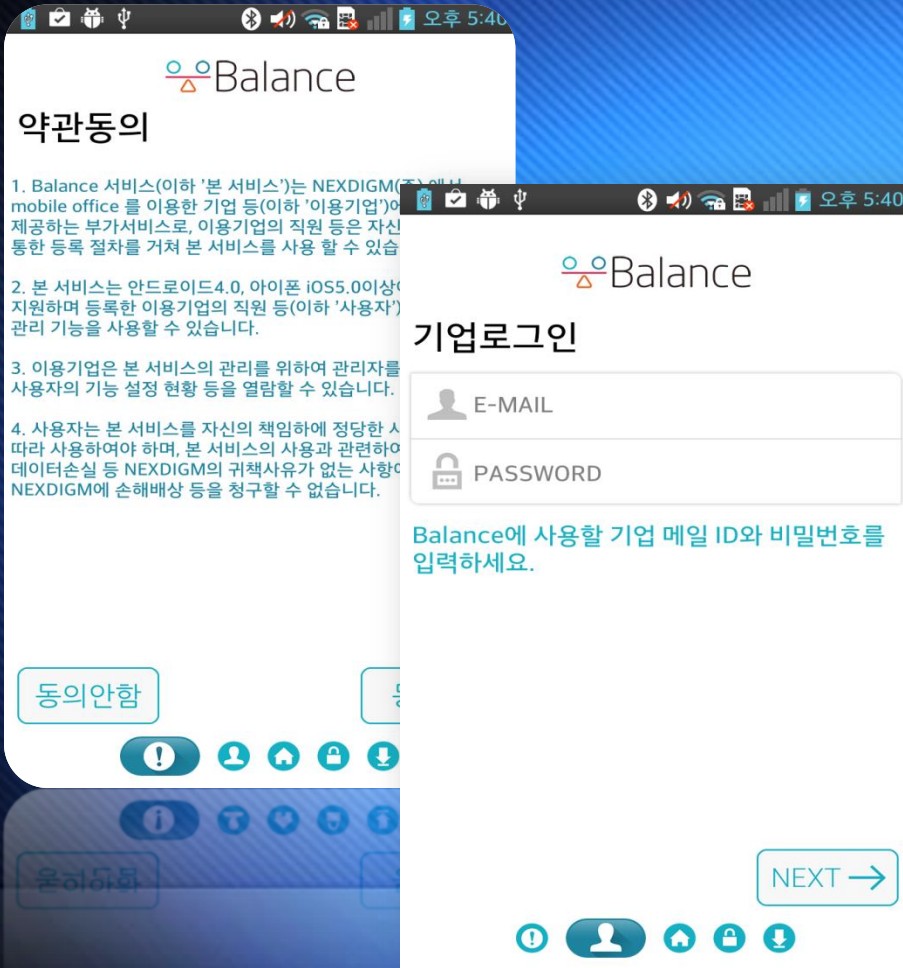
오후 5:40

Balance

약관동의

1. Balance 서비스(이하 '본 서비스')는 NEXDIGM(주) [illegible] mobile office 를 이용한 기업 등(이하 '이용기업')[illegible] 제공하는 부가서비스로, 이용기업의 직원 등은 자신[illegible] 통한 등록 절차를 거쳐 본 서비스를 사용 할 수 있습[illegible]

2. 본 서비스는 안드로이드4.0, 아이폰 iOS5.0이상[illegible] 지원하며 등록한 이용기업의 직원 등(이하 '사용자')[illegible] 관리 기능을 사용할 수 있습니다.

3. 이용기업은 본 서비스의 관리를 위하여 관리자를 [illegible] 사용자의 기능 설정 현황 등을 열람할 수 있습니다.

4. 사용자는 본 서비스를 자신의 책임하에 정당한 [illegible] 따라 사용하여야 하며, 본 서비스의 사용과 관련하여 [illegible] 데이터손실 등 NEXDIGM의 귀책사유가 없는 사항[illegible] NEXDIGM에 손해배상 등을 청구할 수 없습니다.

동의안함

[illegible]

오후 5:40

Balance

기업로그인

E-MAIL

PASSWORD

Balance에 사용할 기업 메일 ID와 비밀번호를 입력하세요.

NEXT